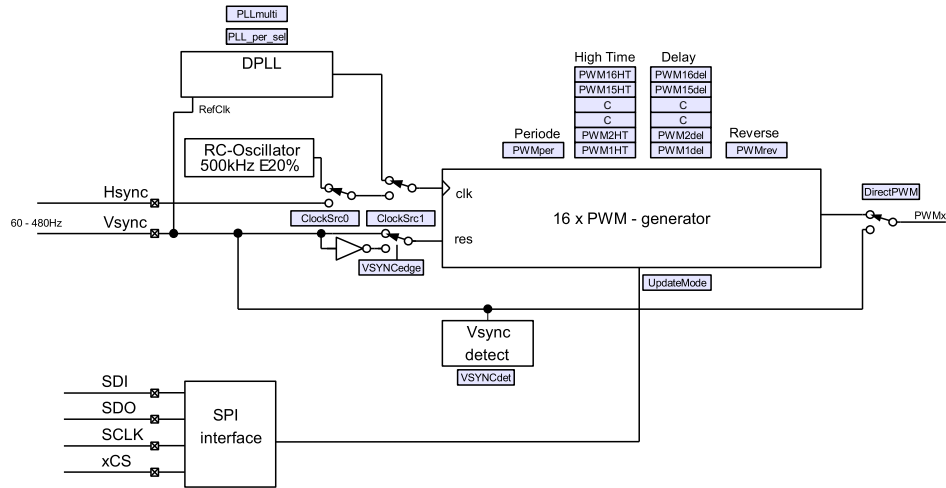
PLLmulti
PLL_per_sel
DPLL
RefClk
RC-Oscillator
500kHz E20%
Hsync
60 - 480Hz
Vsync
ClockSrc0
ClockSrc1
VSYNCedge
Periode
PWMper
High Time
PWM16HT
PWM15HT
C
C
PWM2HT
PWM1HT
Delay
PWM16del
PWM15del
C
C
PWM2del
PWM1del
Reverse
PWMrev
clk
16 x PWM - generator
res
UpdateMode
DirectPWM
PWMx
Vsync
detect
VSYNCdet
SDI
SDO
SCLK
xCS
SPI
interface